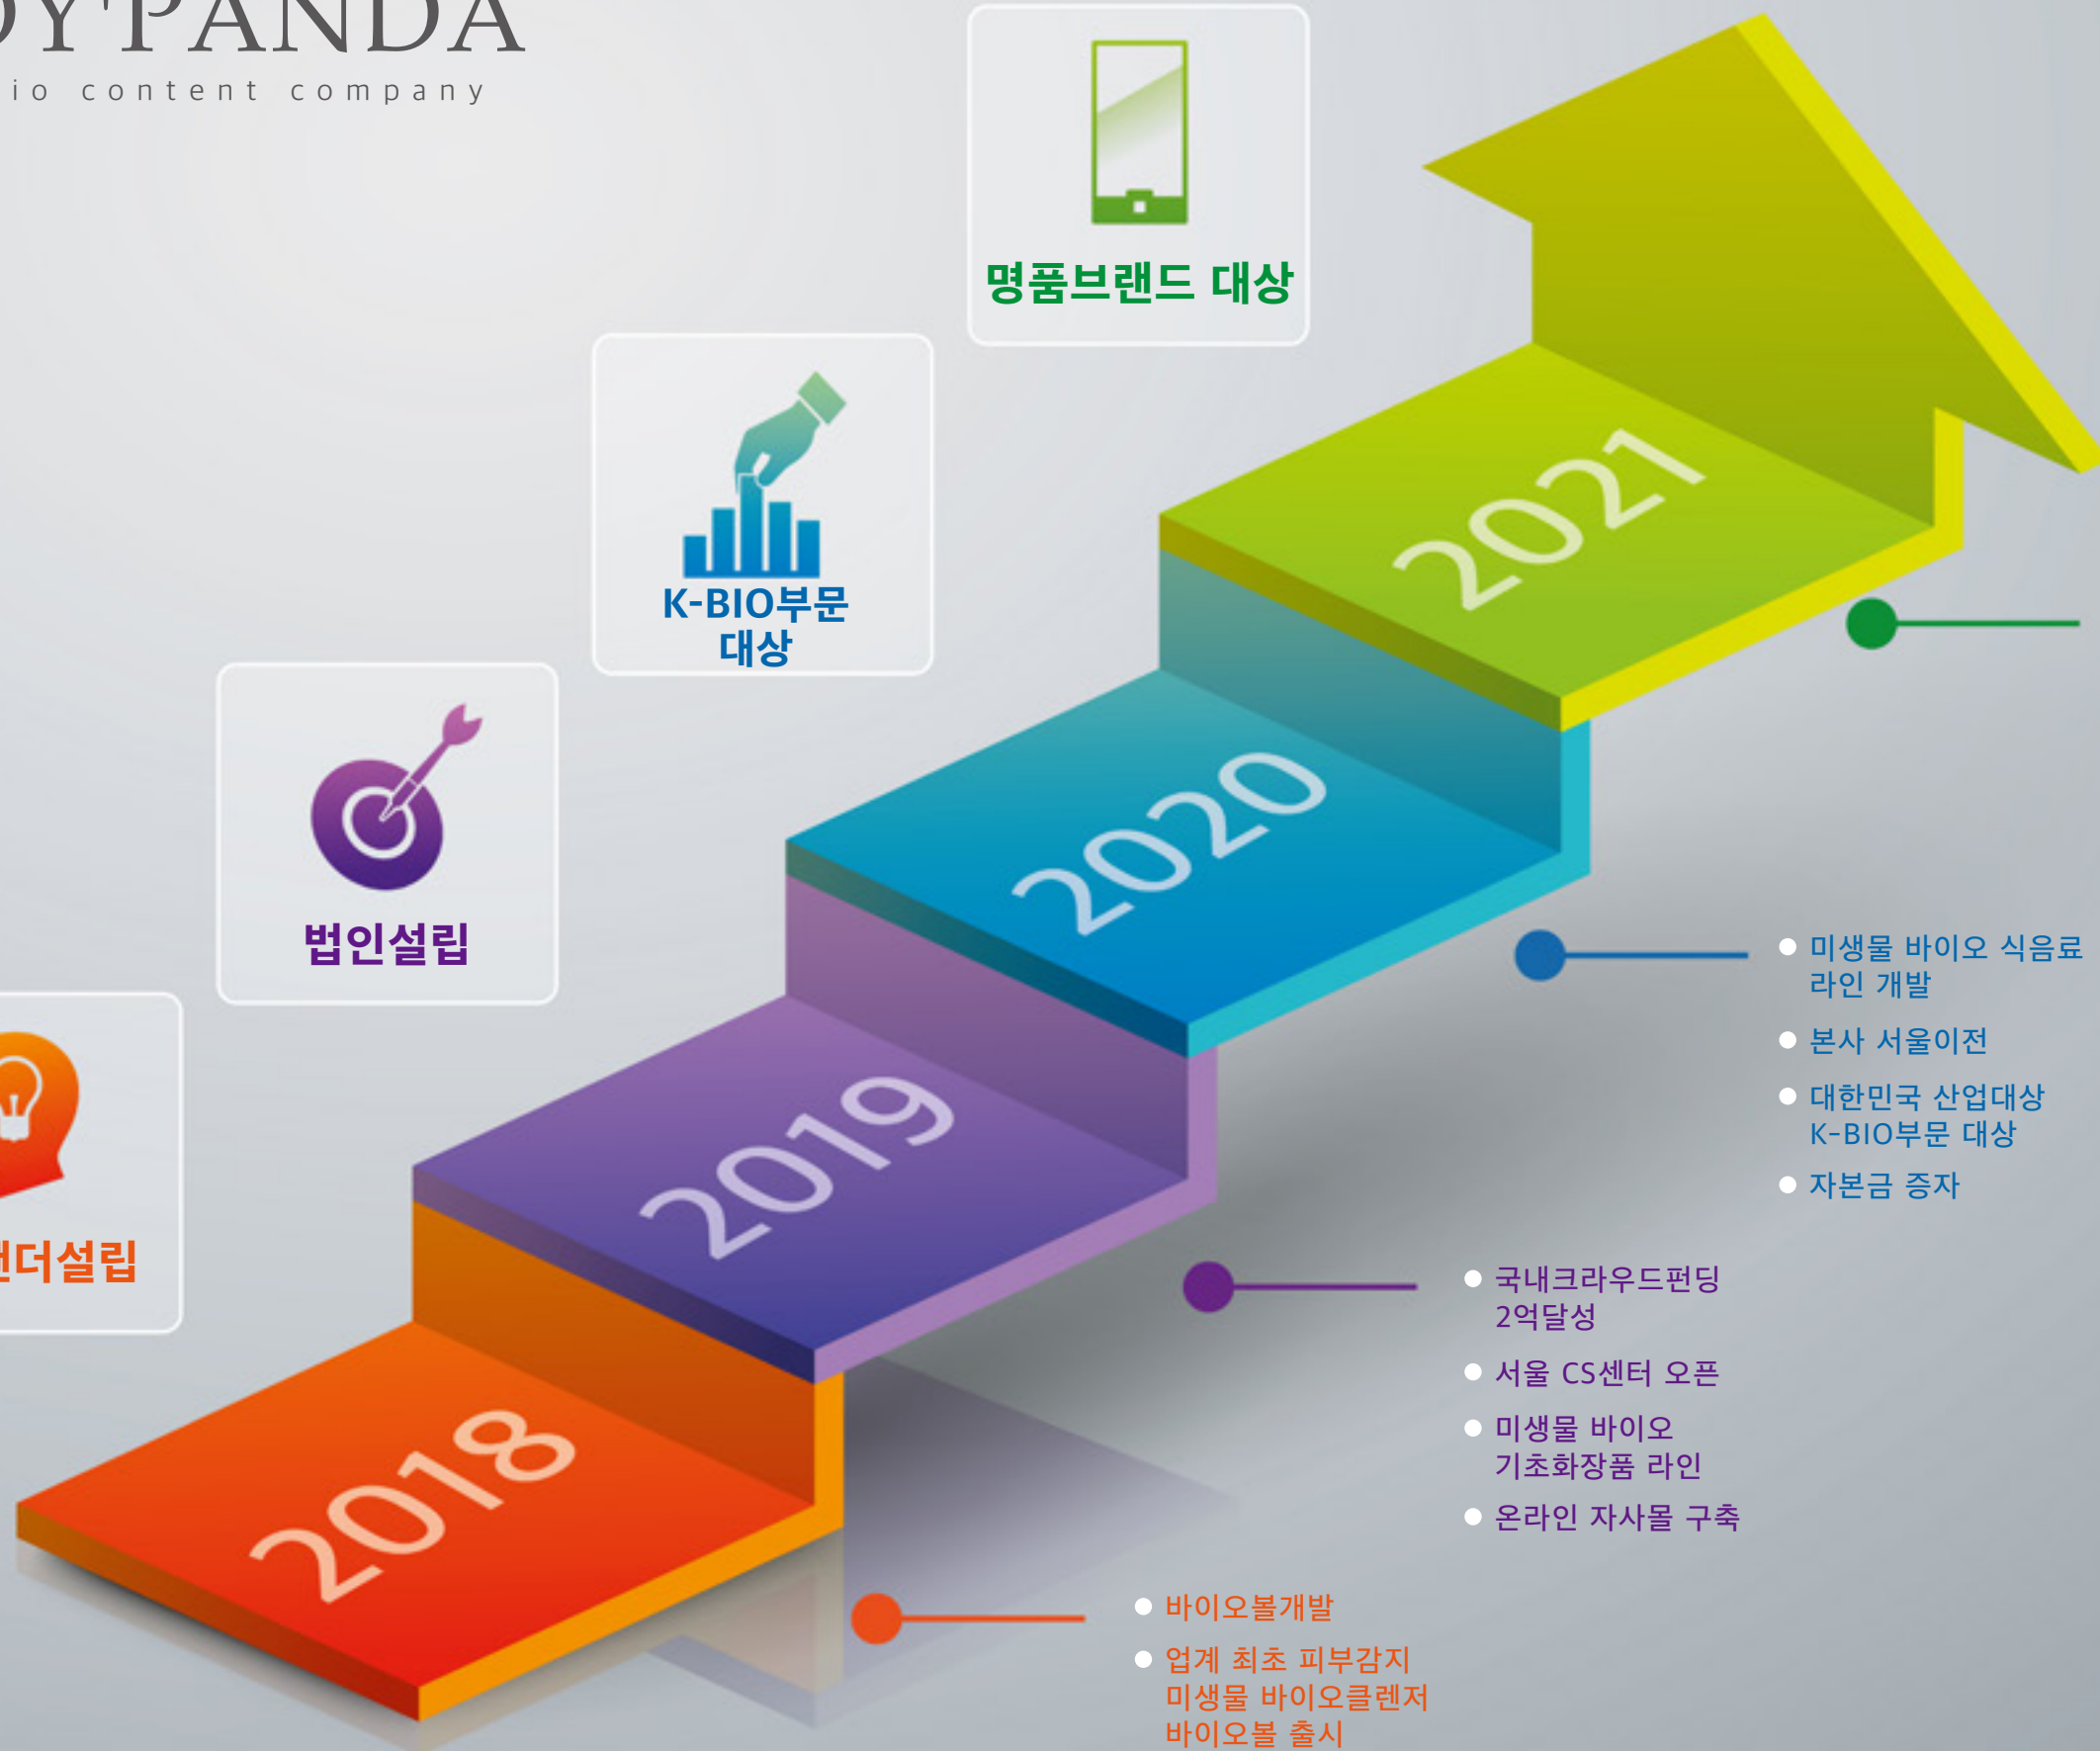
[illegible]Y PANDA
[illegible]io content company

명품브랜드 대상

K-BIO부문 대상

법인설립

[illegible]더설립

2021

2020

2019

2018

● 미생물 바이오 식음료 라인 개발

● 본사 서울이전

● 대한민국 산업대상 K-BIO부문 대상

● 자본금 증자

● 국내크라우드펀딩 2억달성

● 서울 CS센터 오픈

● 미생물 바이오 기초화장품 라인

● 온라인 자사몰 구축

● 바이오볼개발

● 업계 최초 피부감지 미생물 바이오클렌저 바이오볼 출시